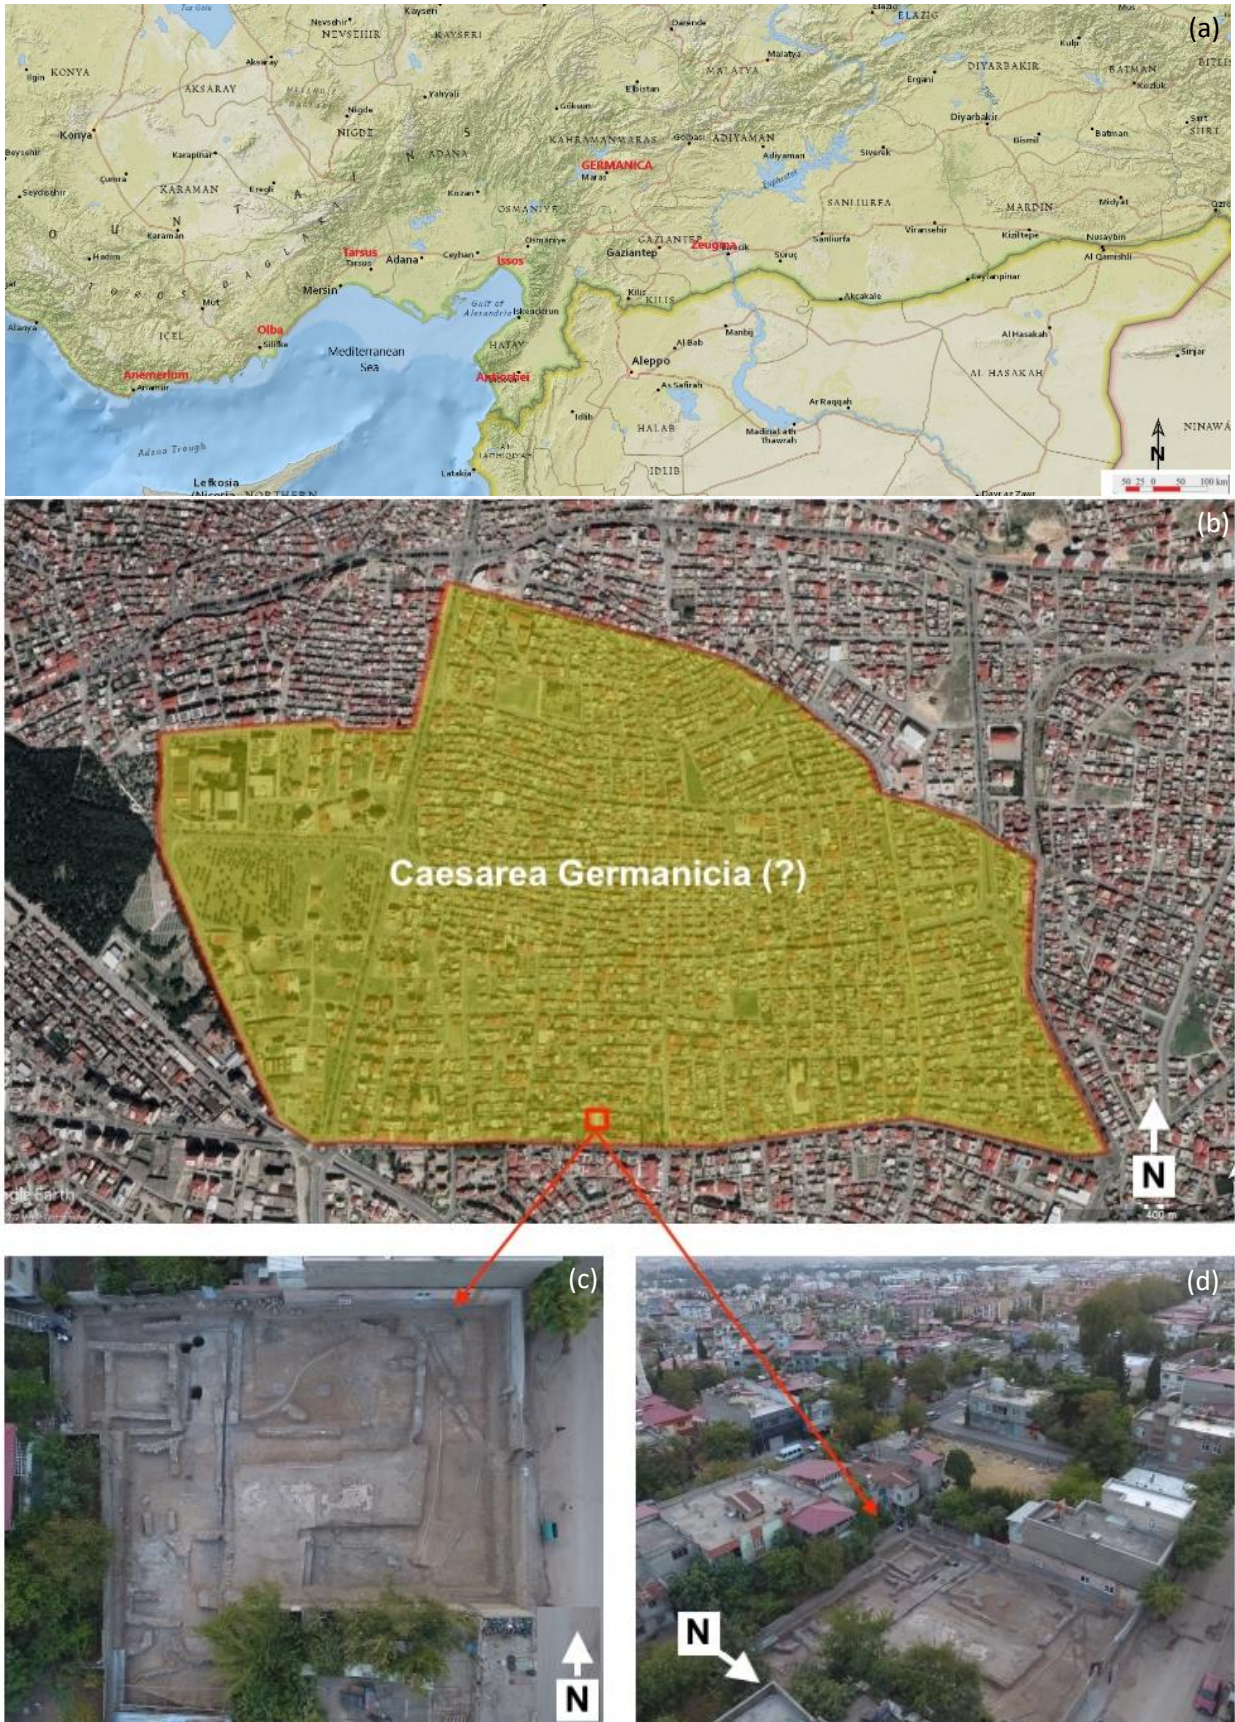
(a)

Tuz Gölü
Nevsehir
NEVSEHIR
Kayseri
KAYSERI
Darende
ELAZIG
Mus
Kulp
BITLIS
Ilgin
KONYA
Aksaray
AKSARAY
Yahyali
Malatya
MALATYA
Ergani
DIYARBAKIR
BATMAN
Kozluk
Nigde
NIGDE
Göksun
Elbistan
Diyarbakir
Siirt
SIIRT
Konya
Karapinar
ADANA
KAHRAMANMARAS
Gölbasi
ADIYAMAN
Bismil
Batman
Beysehir
GERMANICA
Maras
Adiyaman
Siverek
Cumra
KARAMAN
Eregli
Kozan
Seydisehir
OSMANIYE
SANLIURFA
MARDIN
Midyat
Ozalp
Karaman
Osmaniye
GAZIANTEP
Zeugma
Sanliurfa
Viransehir
Kiziltepe
Nusaybin
Hadim
Tarsus
Adana
Ceyhan
Issos
Gaziantep
Suruç
Al Qamishli
Mersin
Gulf of Alexandretta
Iskenderun
Kilis
KILIS
Akcakale
Ceylanpinar
Mut
ICEL
Olba
Silifke
Mediterranean Sea
HATAY
Al Bab
Manbij
Al Hasakah
Alanya
Aleppo
Sinjar
Anemurium
Anamur
Antiochei
As Safirah
AL HASAKAH
Idlib
Ar Raqqah
HALAB
Madinat ath Thawrah
NINAWA
Adana Trough
AL LADHIQIYAH
IDLIB
Lefkosia
Latakia
Dayr az Zawr
N
50 25 0 50 100 km

(b)

Caesarea Germanicia (?)

N
Google Earth
400 m

(c)

N

(d)

N